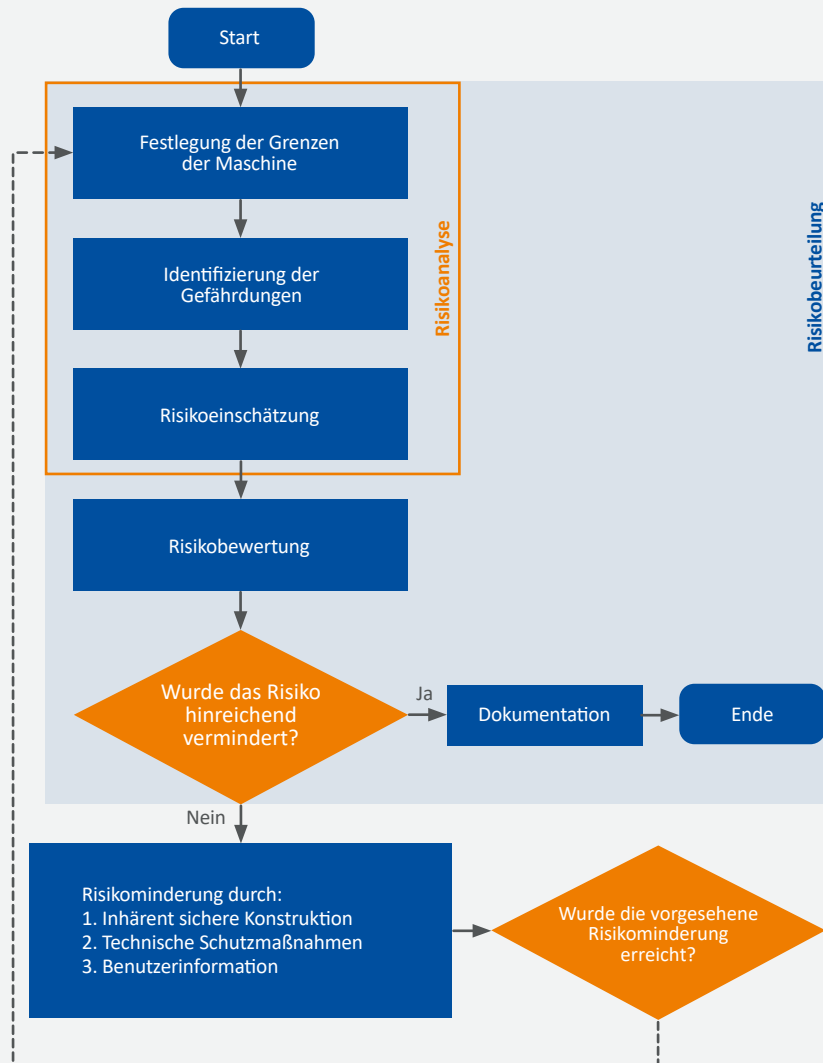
Start

Festlegung der Grenzen der Maschine

Identifizierung der Gefährdungen

Risikoeinschätzung

Risikoanalyse

Risikobeurteilung

Risikobewertung

Wurde das Risiko hinreichend vermindert?

Ja

Dokumentation

Ende

Nein

Risikominderung durch:
1. Inhärent sichere Konstruktion
2. Technische Schutzmaßnahmen
3. Benutzerinformation

Wurde die vorgesehene Risikominderung erreicht?